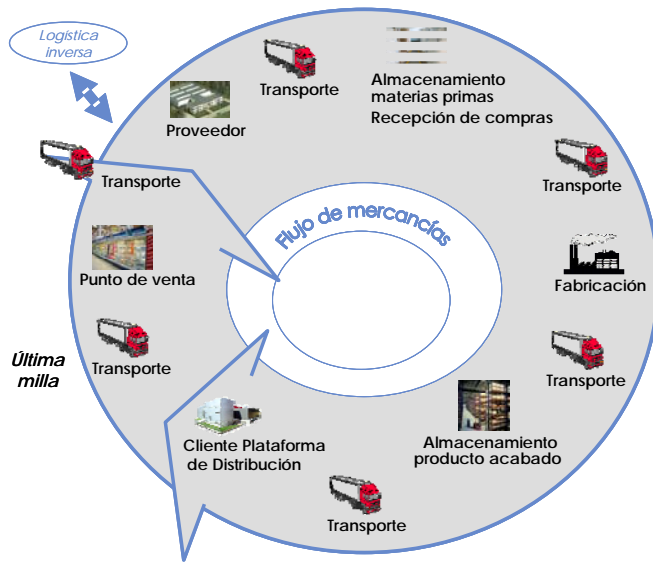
Logística inversa

Transporte

Proveedor

Transporte

Almacenamiento materias primas
Recepción de compras

Transporte

Flujo de mercancías

Punto de venta

Fabricación

Última milla

Transporte

Transporte

Cliente Plataforma de Distribución

Almacenamiento producto acabado

Transporte